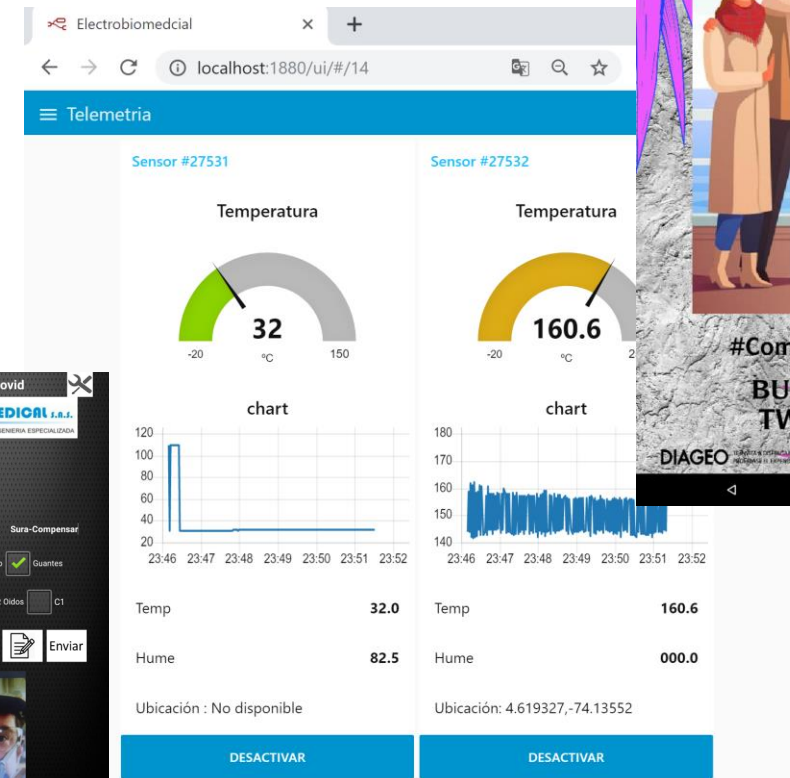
Electrobiomedcial × +

localhost:1880/ui/#/14

≡ Telemetria

Sensor #27531

Temperatura

32

°C

-20 150

chart

120
100
80
60
40
20

23:46 23:47 23:48 23:49 23:50 23:51 23:52

Temp 32.0

Hume 82.5

Ubicación : No disponible

DESACTIVAR

Sensor #27532

Temperatura

160.6

°C

-20 2

chart

180
170
160
150
140

23:46 23:47 23:48 23:49 23:50 23:51 23:52

Temp 160.6

Hume 000.0

Ubicación: 4.619327,-74.13552

DESACTIVAR

ovid

MEDICAL S.A.S.

GENIERIA ESPECIALIZADA

Sura-Compensar

Guantes

Oidos C1

Enviar

#Com

BU

TW

DIAGEO